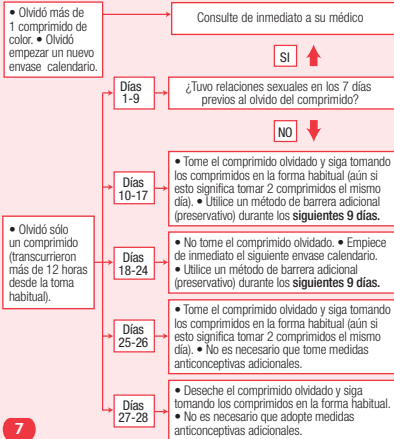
• Olvidó más de 1 comprimido de color. • Olvidó empezar un nuevo envase calendario.

Consulte de inmediato a su médico

SI

Días 1-9

¿Tuvo relaciones sexuales en los 7 días previos al olvido del comprimido?

NO

• Olvidó sólo un comprimido (transcurrieron más de 12 horas desde la toma habitual).

Días 10-17

• Tome el comprimido olvidado y siga tomando los comprimidos en la forma habitual (aún si esto significa tomar 2 comprimidos el mismo día). • Utilice un método de barrera adicional (preservativo) durante los **siguientes 9 días.**

Días 18-24

• No tome el comprimido olvidado. • Empiece de inmediato el siguiente envase calendario. • Utilice un método de barrera adicional (preservativo) durante los **siguientes 9 días.**

Días 25-26

• Tome el comprimido olvidado y siga tomando los comprimidos en la forma habitual (aún si esto significa tomar 2 comprimidos el mismo día). • No es necesario que tome medidas anticonceptivas adicionales.

Días 27-28

• Deseche el comprimido olvidado y siga tomando los comprimidos en la forma habitual. • No es necesario que adopte medidas anticonceptivas adicionales.

7